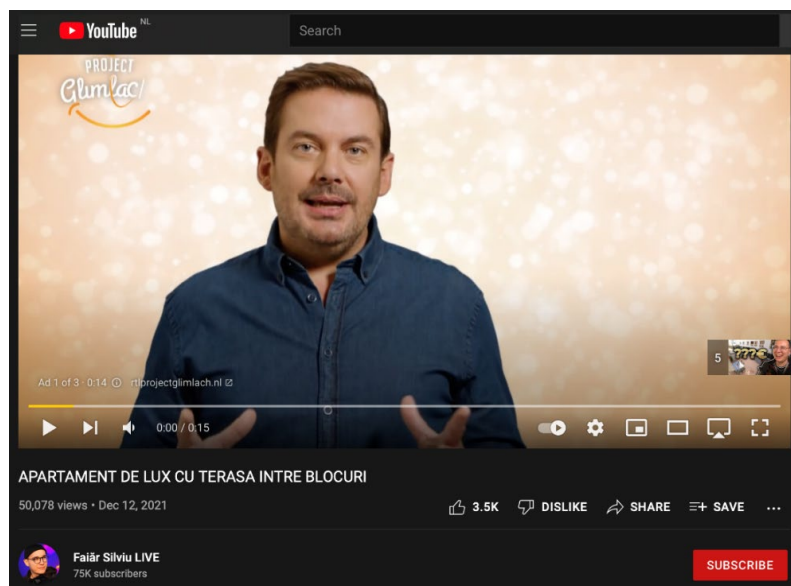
YouTube NL

Search

PROJECT Glimlach

Ad 1 of 3 · 0:14 ⓘ rtlprojectglimlach.nl

5 ???

0:00 / 0:15

APARTAMENT DE LUX CU TERASA INTRE BLOCURI

50,078 views • Dec 12, 2021

3.5K DISLIKE SHARE SAVE ...

Faiăr Silviu LIVE
75K subscribers

SUBSCRIBE